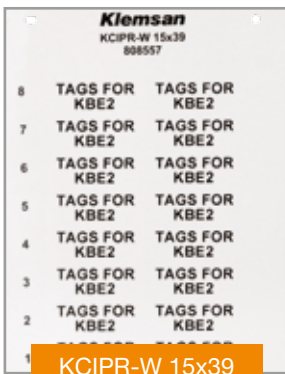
Klemsan
KCIPR-W 15x39
808557

8 TAGS FOR KBE2 TAGS FOR KBE2

7 TAGS FOR KBE2 TAGS FOR KBE2

6 TAGS FOR KBE2 TAGS FOR KBE2

5 TAGS FOR KBE2 TAGS FOR KBE2

4 TAGS FOR KBE2 TAGS FOR KBE2

3 TAGS FOR KBE2 TAGS FOR KBE2

2 TAGS FOR KBE2 TAGS FOR KBE2

1 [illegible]

KCIPR-W 15x39